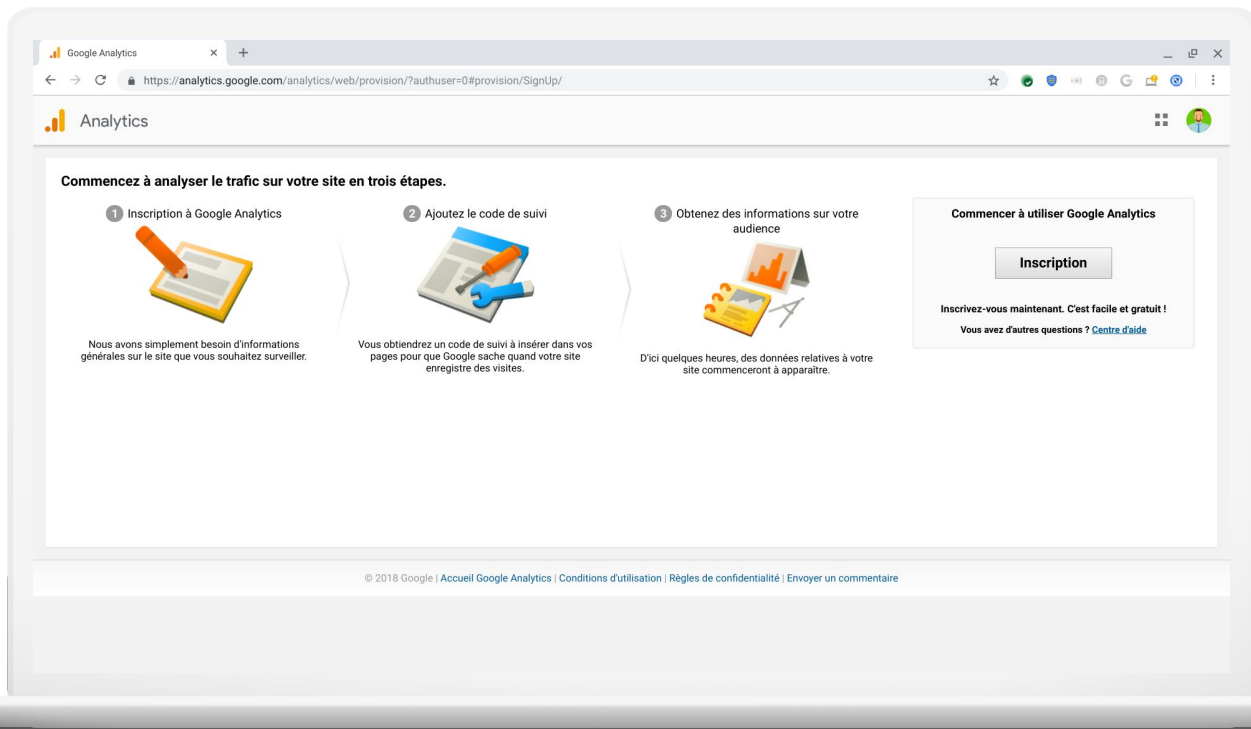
Google Analytics × +

https://analytics.google.com/analytics/web/provision/?authuser=0#provision/SignUp/

Analytics

Commencez à analyser le trafic sur votre site en trois étapes.

1 Inscription à Google Analytics

Nous avons simplement besoin d'informations générales sur le site que vous souhaitez surveiller.

2 Ajoutez le code de suivi

Vous obtiendrez un code de suivi à insérer dans vos pages pour que Google sache quand votre site enregistre des visites.

3 Obtenez des informations sur votre audience

D'ici quelques heures, des données relatives à votre site commenceront à apparaître.

Commencer à utiliser Google Analytics

Inscription

Inscrivez-vous maintenant. C'est facile et gratuit !

Vous avez d'autres questions ? Centre d'aide

© 2018 Google | Accueil Google Analytics | Conditions d'utilisation | Règles de confidentialité | Envoyer un commentaire